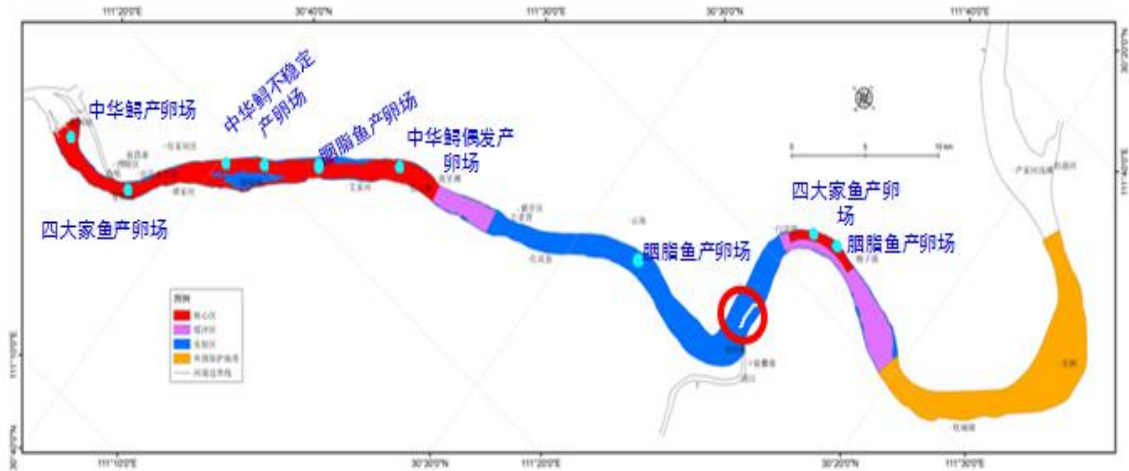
111°20'0"E
30°40'0"N
111°30'0"E
30°30'0"N
111°40'0"E
30°40'0"N
中华鲟产卵场
中华鲟不稳定产卵场
胭脂鱼产卵场
中华鲟偶发产卵场
四大家鱼产卵场
胭脂鱼产卵场
四大家鱼产卵场
胭脂鱼产卵场
0 5 10 km
图例
核心区
缓冲区
实验区
外围保护地带
河道边界线
111°10'0"E
30°30'0"N
111°20'0"E
30°20'0"N
111°30'0"E